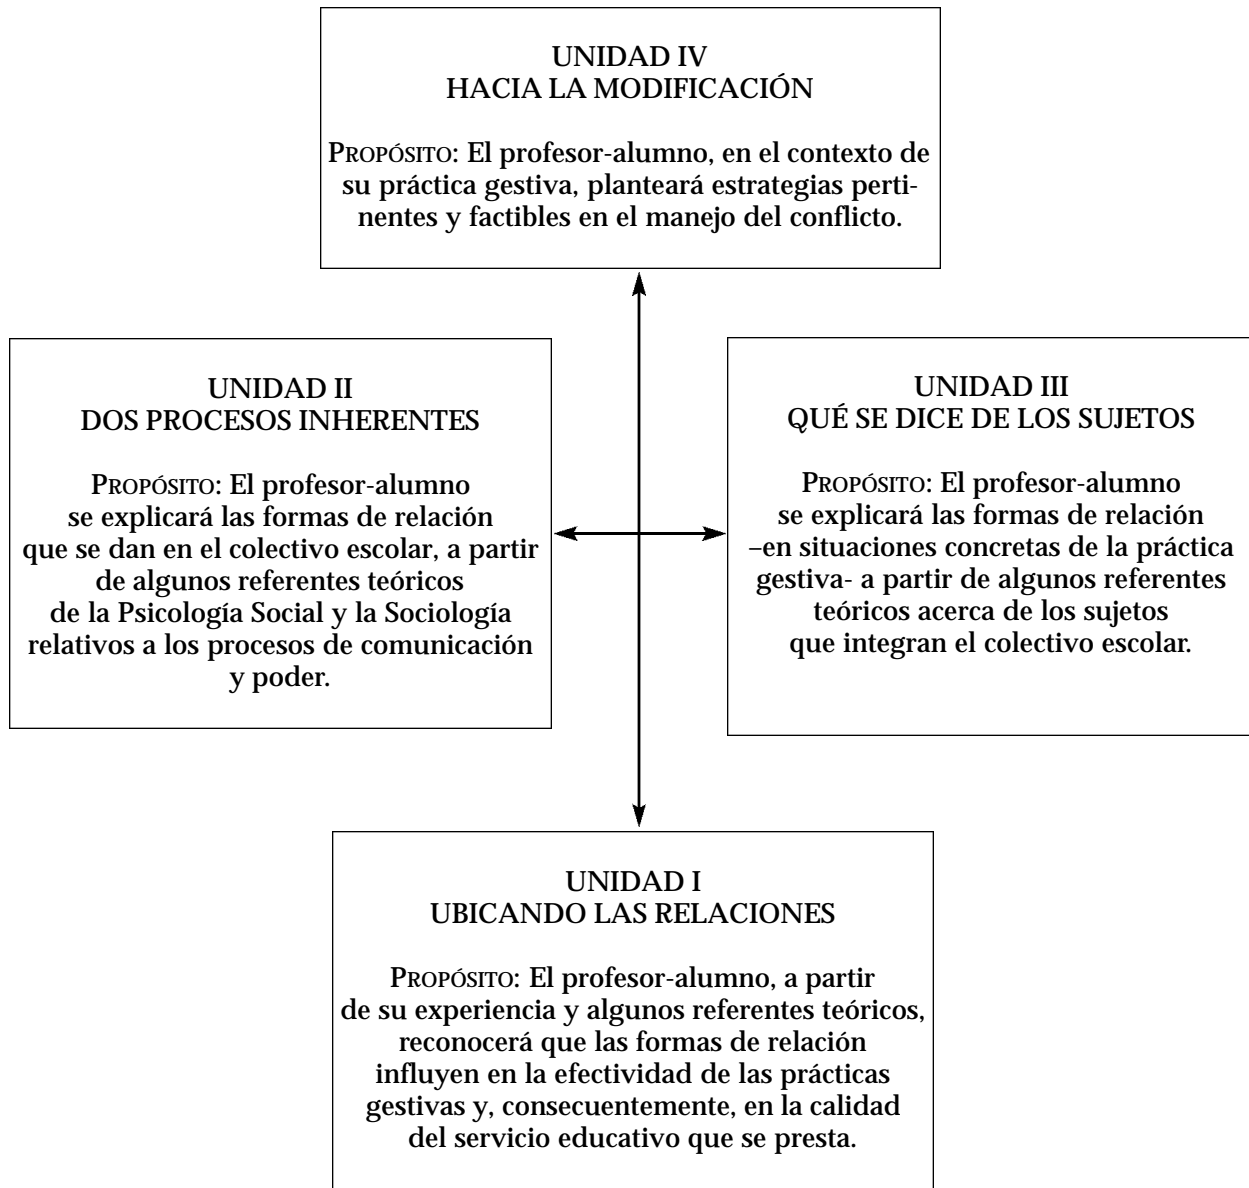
UNIDAD IV
HACIA LA MODIFICACIÓN

PROPÓSITO: El profesor-alumno, en el contexto de su práctica gestiva, planteará estrategias pertinentes y factibles en el manejo del conflicto.

UNIDAD II
DOS PROCESOS INHERENTES

PROPÓSITO: El profesor-alumno se explicará las formas de relación que se dan en el colectivo escolar, a partir de algunos referentes teóricos de la Psicología Social y la Sociología relativos a los procesos de comunicación y poder.

UNIDAD III
QUÉ SE DICE DE LOS SUJETOS

PROPÓSITO: El profesor-alumno se explicará las formas de relación –en situaciones concretas de la práctica gestiva- a partir de algunos referentes teóricos acerca de los sujetos que integran el colectivo escolar.

UNIDAD I
UBICANDO LAS RELACIONES

PROPÓSITO: El profesor-alumno, a partir de su experiencia y algunos referentes teóricos, reconocerá que las formas de relación influyen en la efectividad de las prácticas gestivas y, consecuentemente, en la calidad del servicio educativo que se presta.